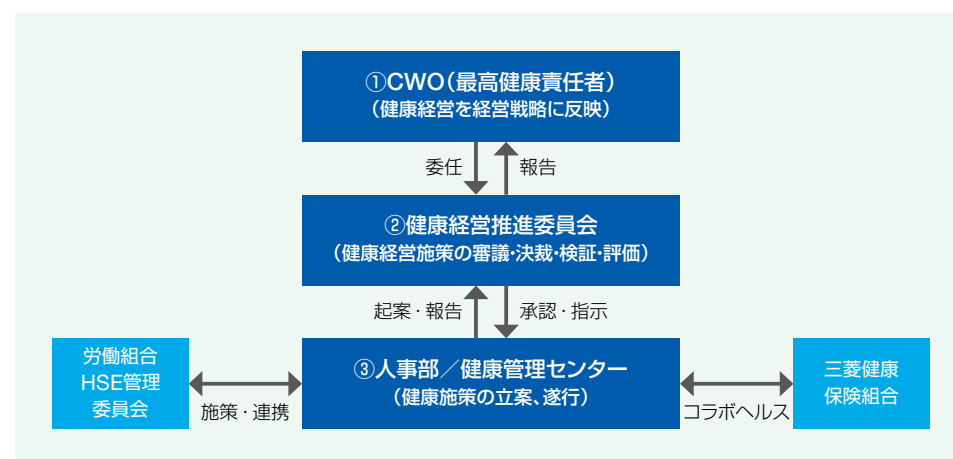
①CWO（最高健康責任者）
（健康経営を経営戦略に反映）

委任

報告

②健康経営推進委員会
（健康経営施策の審議・決裁・検証・評価）

起案・報告

承認・指示

労働組合
HSE管理
委員会

施策・連携

③人事部／健康管理センター
（健康施策の立案、遂行）

コラボヘルス

三菱健康
保険組合